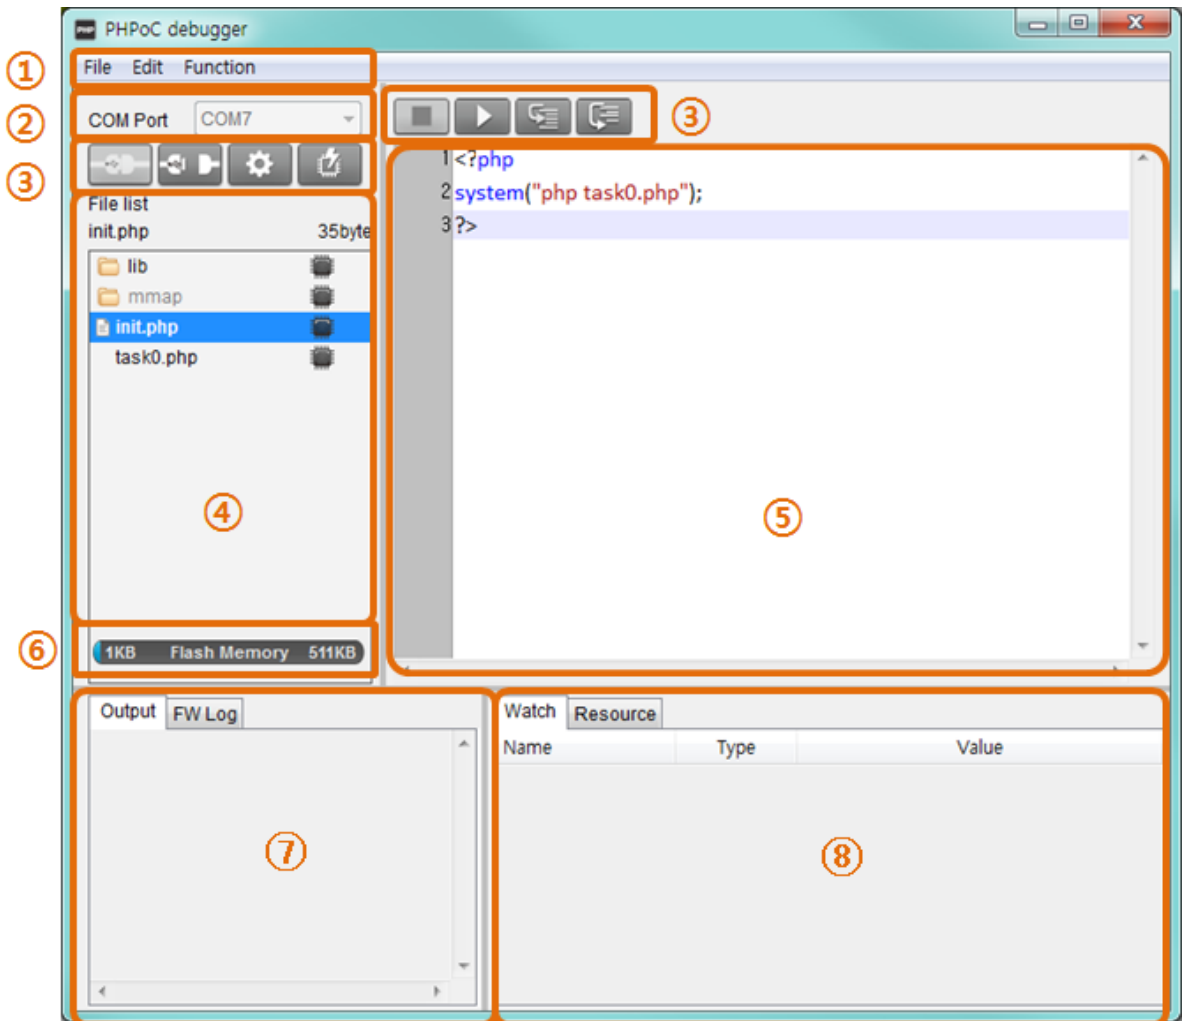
PHPoC debugger

① File Edit Function

② COM Port COM7

③

③

File list
init.php 35byte

lib
mmap
init.php
task0.php

④

1 <?php
2 system("php task0.php");
3 ?>

⑤

⑥ 1KB Flash Memory 511KB

Output FW Log

⑦

Watch Resource

| Name | Type | Value |
|---|---|---|

⑧